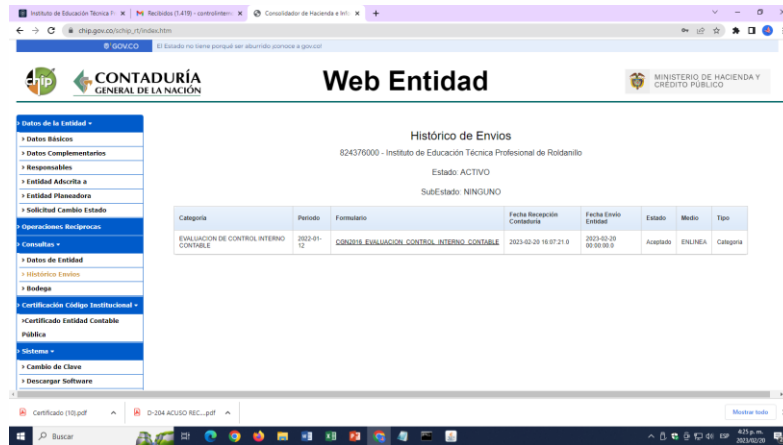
Instituto de Educación Técnica P ×
Recibidos (1.419) - controlinterno ×
Consolidador de Hacienda e Info ×
+

chip.gov.co/schip_rt/index.htm

GOV.CO
El Estado no tiene porqué ser aburrido porsoce a gov.co!

chip
CONTADURÍA
GENERAL DE LA NACIÓN

Web Entidad

MINISTERIO DE HACIENDA Y CRÉDITO PÚBLICO

Datos de la Entidad ▾
› Datos Básicos
› Datos Complementarios
› Responsables
› Entidad Adscrita a
› Entidad Planeadora
› Solicitud Cambio Estado
Operaciones Recíprocas
Consultas ▾
› Datos de Entidad
› Histórico Envíos
› Bodega
Certificación Código Institucional ▾
›Certificado Entidad Contable Pública
Sistema ▾
› Cambio de Clave
› Descargar Software

Histórico de Envios

824376000 - Instituto de Educación Técnica Profesional de Roldanillo

Estado: ACTIVO

SubEstado: NINGUNO

| Categoria | Periodo | Formulario | Fecha Recepción Contaduria | Fecha Envio Entidad | Estado | Medio | Tipo |
|---|---|---|---|---|---|---|---|
| EVALUACION DE CONTROL INTERNO CONTABLE | 2022-01-12 | CGN2016_EVALUACION_CONTROL_INTERNO_CONTABLE | 2023-02-20 16:07:21.0 | 2023-02-20 00:00:00.0 | Aceptado | ENLINEA | Categoria |

Certificado (10).pdf
D-204 ACUSO REC....pdf
Mostrar todo

Buscar
ESP
4:25 p. m.
2023/02/20